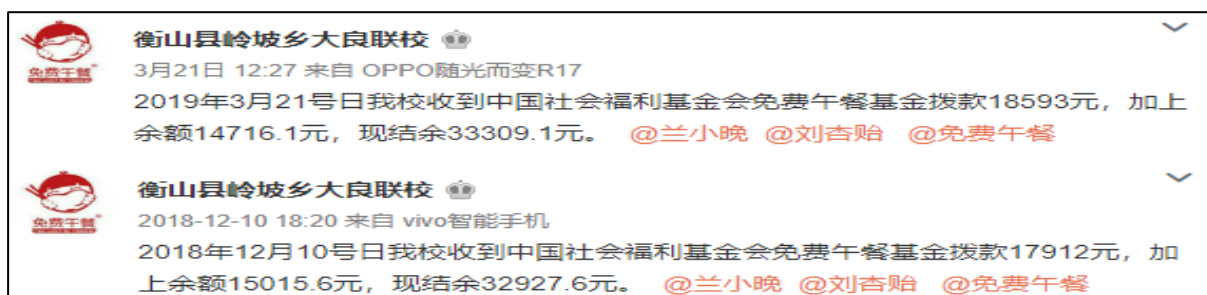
免费午餐

衡山县岭坡乡大良联校

3月21日 12:27 来自 OPPO随光而变R17

2019年3月21号日我校收到中国社会福利基金会免费午餐基金拨款18593元，加上余额14716.1元，现结余33309.1元。 @兰小晚 @刘杏贻 @免费午餐

免费午餐

衡山县岭坡乡大良联校

2018-12-10 18:20 来自 vivo智能手机

2018年12月10号日我校收到中国社会福利基金会免费午餐基金拨款17912元，加上余额15015.6元，现结余32927.6元。 @兰小晚 @刘杏贻 @免费午餐